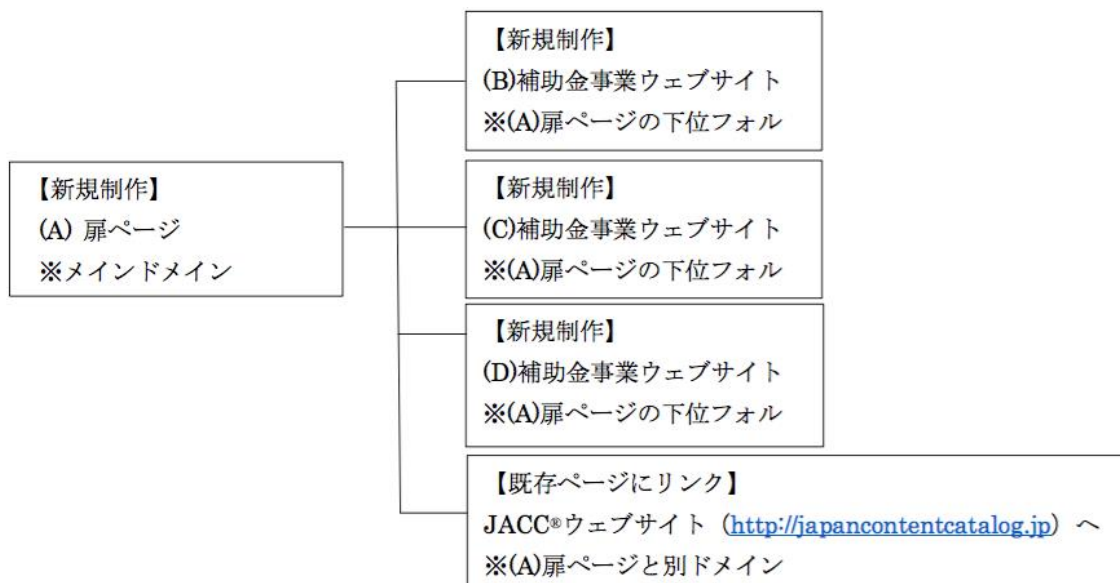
【新規制作】
(A) 扉ページ
※メインドメイン

【新規制作】
(B)補助金事業ウェブサイト
※(A)扉ページの下位フォル

【新規制作】
(C)補助金事業ウェブサイト
※(A)扉ページの下位フォル

【新規制作】
(D)補助金事業ウェブサイト
※(A)扉ページの下位フォル

【既存ページにリンク】
JACC®ウェブサイト（http://japancontentcatalog.jp）へ
※(A)扉ページと別ドメイン